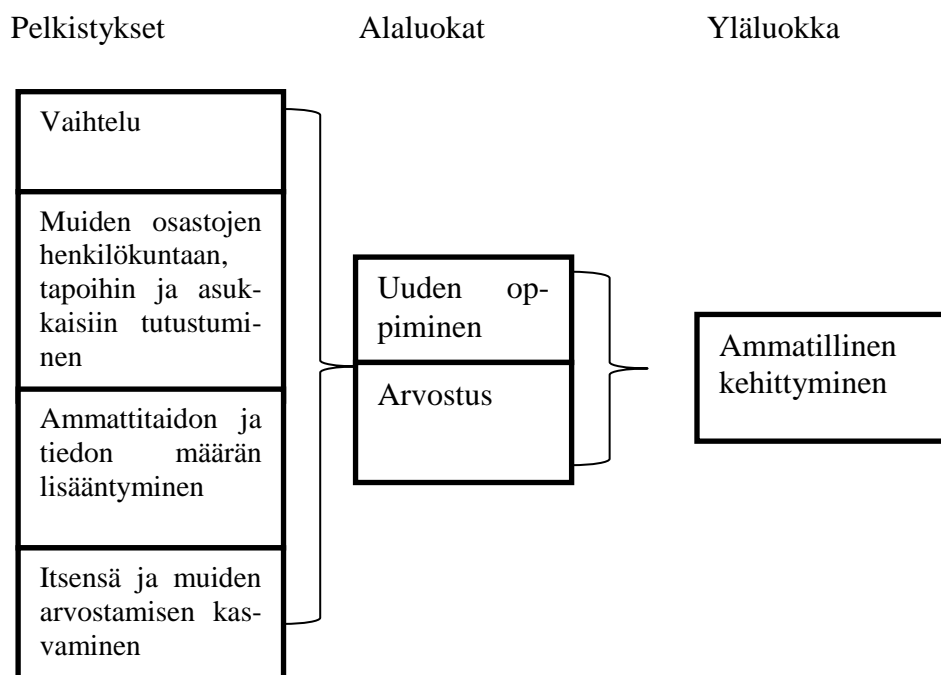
Pelkistykset

Alaluokat

Yläluokka

Vaihtelu

Muiden osastojen henkilökuntaan, tapoihin ja asukkaisiin tutustuminen

Ammattitaidon ja tiedon määrän lisääntyminen

Itsensä ja muiden arvostamisen kasvaminen

Uuden oppiminen

Arvostus

Ammatillinen kehittyminen